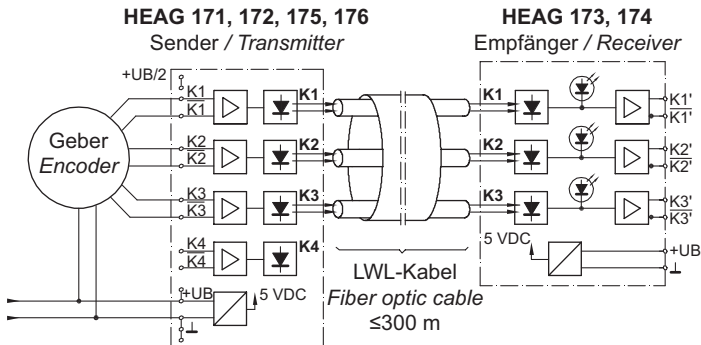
HEAG 171, 172, 175, 176
Sender / *Transmitter*

HEAG 173, 174
Empfänger / *Receiver*

+UB/2
K1
$\overline{K1}$
K2
$\overline{K2}$
K3
$\overline{K3}$
K4
$\overline{K4}$
+UB
5 VDC

Geber
*Encoder*

K1
K2
K3
K4

K1
K2
K3

K1'
$\overline{K1'}$
K2'
$\overline{K2'}$
K3'
$\overline{K3'}$

5 VDC
+UB

LWL-Kabel
*Fiber optic cable*
≤300 m